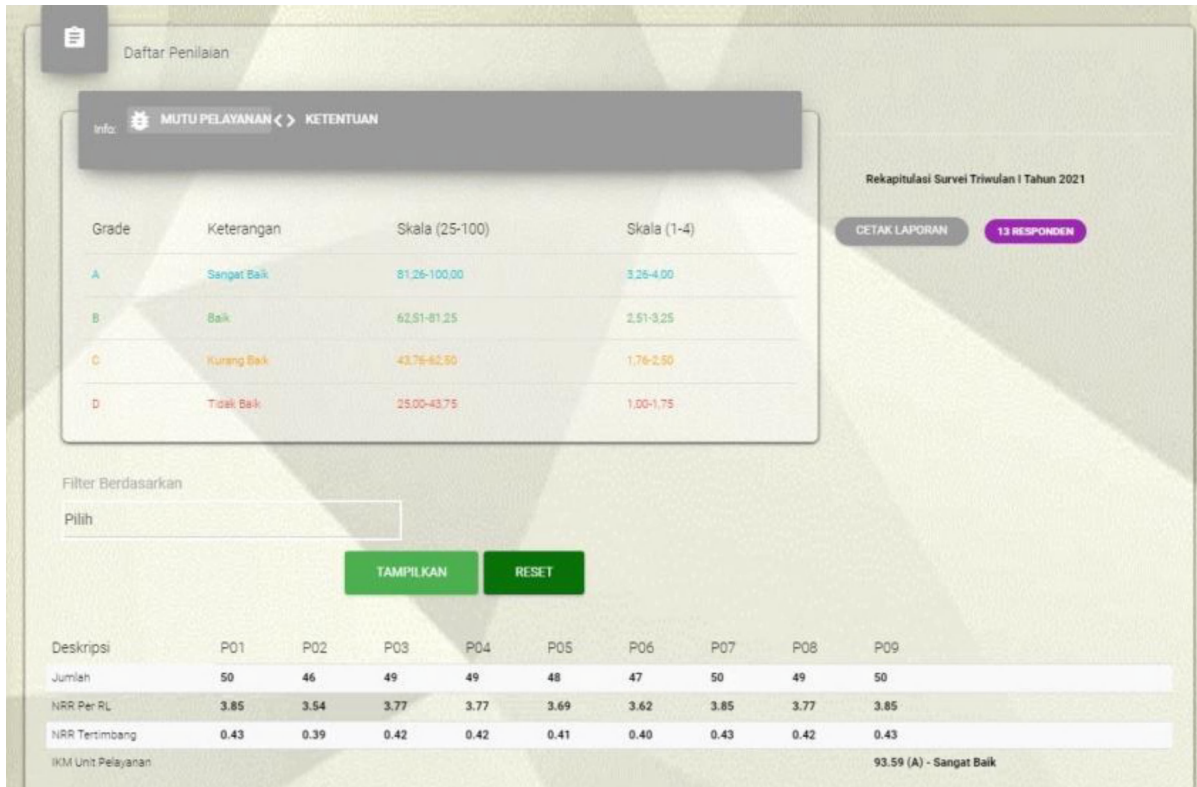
Daftar Penilaian

Info: MUTU PELAYANAN < > KETENTUAN

| Grade | Keterangan | Skala (25-100) | Skala (1-4) |
|---|---|---|---|
| A | Sangat Baik | 81,26-100,00 | 3,26-4,00 |
| B | Baik | 62,51-81,25 | 2,51-3,25 |
| C | Kurang Baik | 43,76-62,50 | 1,76-2,50 |
| D | Tidak Baik | 25,00-43,75 | 1,00-1,75 |

Rekapitulasi Survei Triwulan I Tahun 2021

CETAK LAPORAN

13 RESPONDEN

Filter Berdasarkan

Pilih

TAMPILKAN

RESET

| Deskripsi | P01 | P02 | P03 | P04 | P05 | P06 | P07 | P08 | P09 |
|---|---|---|---|---|---|---|---|---|---|
| Jumlah | 50 | 46 | 49 | 49 | 48 | 47 | 50 | 49 | 50 |
| NRR Per RL | 3.85 | 3.54 | 3.77 | 3.77 | 3.69 | 3.62 | 3.85 | 3.77 | 3.85 |
| NRR Tertimbang | 0.43 | 0.39 | 0.42 | 0.42 | 0.41 | 0.40 | 0.43 | 0.42 | 0.43 |
| IKM Unit Pelayanan | | | | | | | | | 93.59 (A) - Sangat Baik |